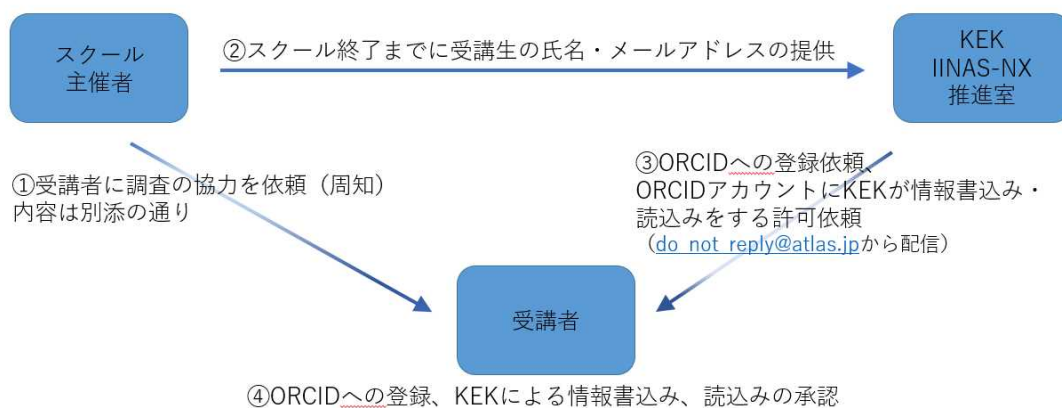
スクール
主催者

②スクール終了までに受講生の氏名・メールアドレスの提供

KEK
IINAS-NX
推進室

①受講者に調査の協力を依頼（周知）
内容は別添の通り

③ORCIDへの登録依頼、
ORCIDアカウントにKEKが情報書込み・
読込みをする許可依頼
（do_not_reply@atlas.jpから配信）

受講者

④ORCIDへの登録、KEKによる情報書込み、読込みの承認